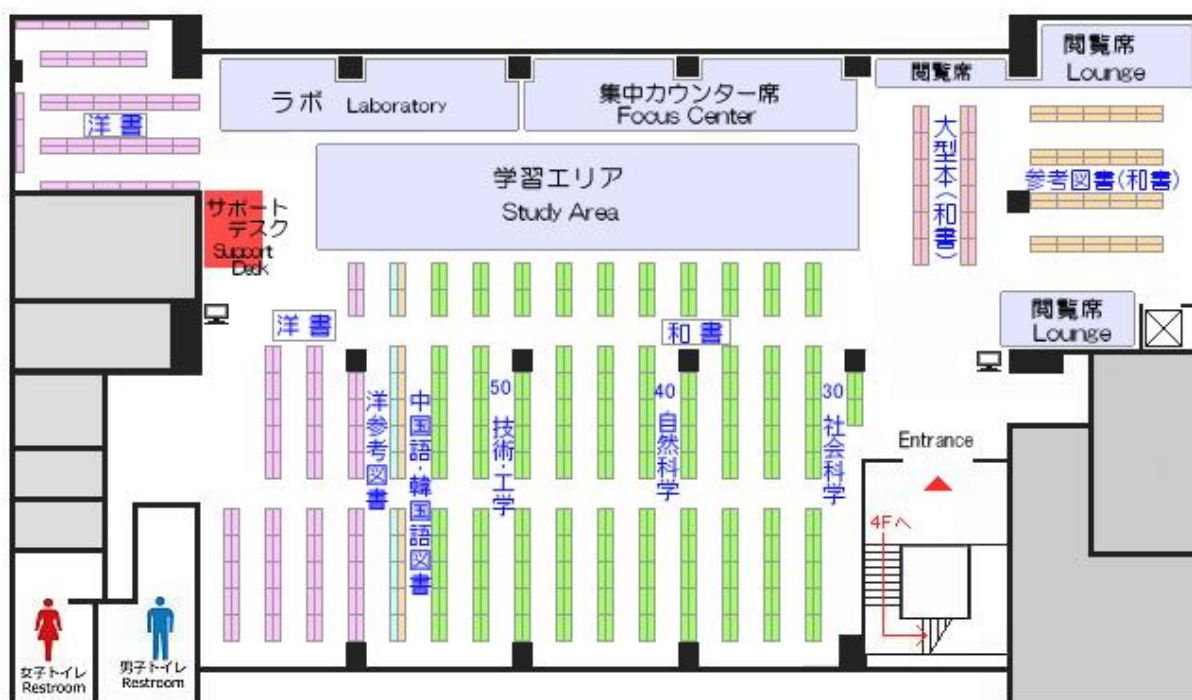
洋書

ラボ Laboratory

集中カウンター席 Focus Center

閲覧席

閲覧席 Lounge

学習エリア Study Area

サポートデスク Support Desk

大型本(和書)

参考図書(和書)

閲覧席 Lounge

洋書

和書

洋参考図書

中国語・韓国語図書

50 技術・工学

40 自然科学

30 社会科学

Entrance

4Fへ

女子トイレ Restroom

男子トイレ Restroom